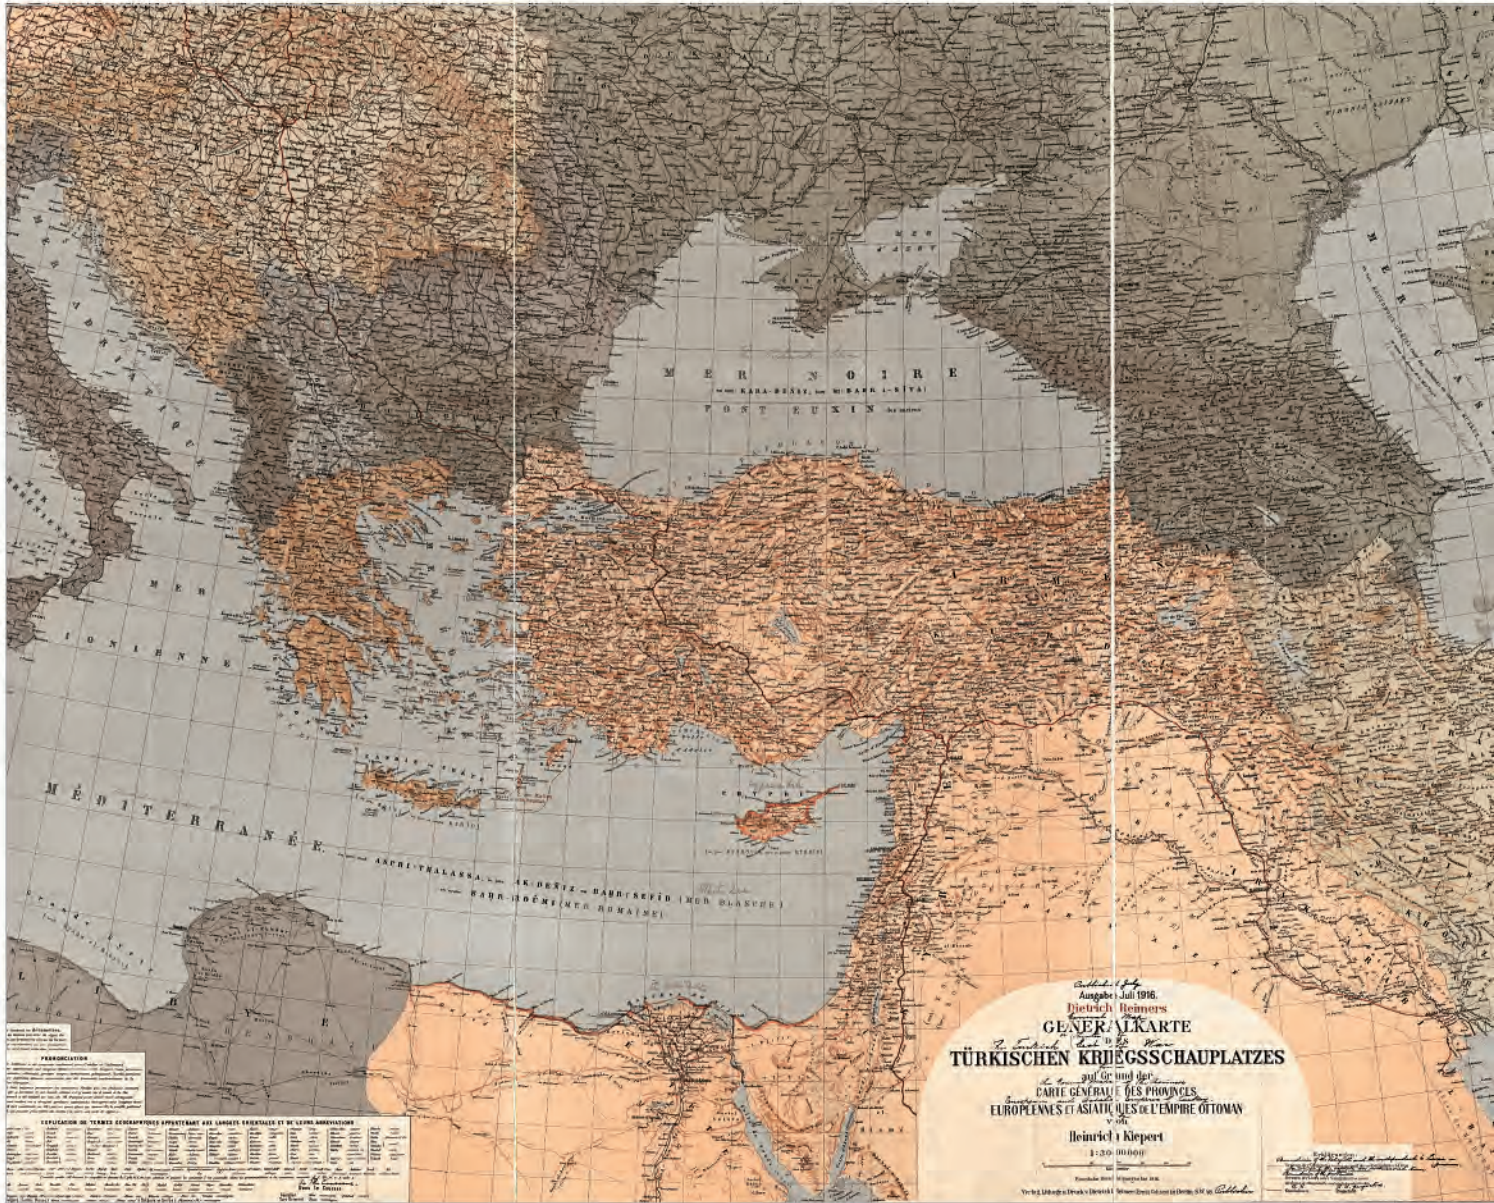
MER NOIRE
KARA-DENIZ, BAHR-I-SIYAH
PONT EUXIN

MER D'AZOV

MER ADRIATIQUE

MER TYRRHENIENNE

MER IONIENNE

MÉDITERRANÉE
ASPRI-THALASSA, AK-DENIZ, BAHR-I-SEFID (MER BLANCHE)
BAHR-I-ROUMI (MER ROMAINE)

MER CASPIENNE

PRONONCIATION

EXPLICATION DE TERMES GÉOGRAPHIQUES APPARTENANT AUX LANGUES ORIENTALES ET DE LEURS ABRÉVIATIONS

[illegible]
Ausgabe Juli 1916.
Dietrich Reimers
GENERALKARTE
des
TÜRKISCHEN KRIEGSSCHAUPLATZES
auf Grund der
CARTE GÉNÉRALE DES PROVINCES
EUROPÉENNES ET ASIATIQUES DE L'EMPIRE OTTOMAN
von
Heinrich Kiepert
1:3 000 000

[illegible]